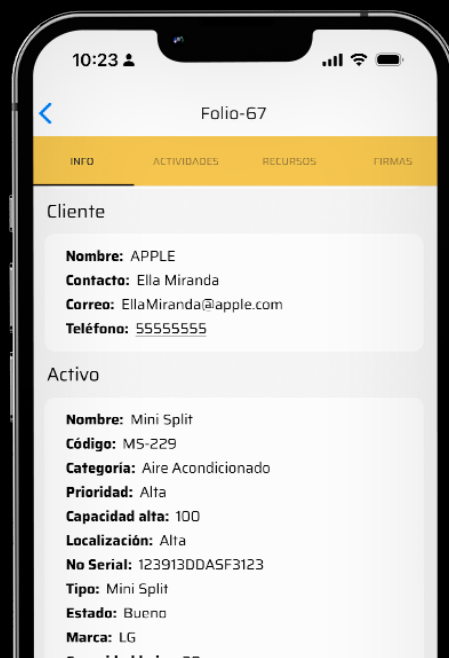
10:23

Folio-67

INFO ACTIVIDADES RECURSOS FIRMAS

Cliente

Nombre: APPLE
Contacto: Ella Miranda
Correo: EllaMiranda@apple.com
Teléfono: 55555555

Activo

Nombre: Mini Split
Código: MS-229
Categoría: Aire Acondicionado
Prioridad: Alta
Capacidad alta: 100
Localización: Alta
No Serial: 123913DDASF3123
Tipo: Mini Split
Estado: Bueno
Marca: LG
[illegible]